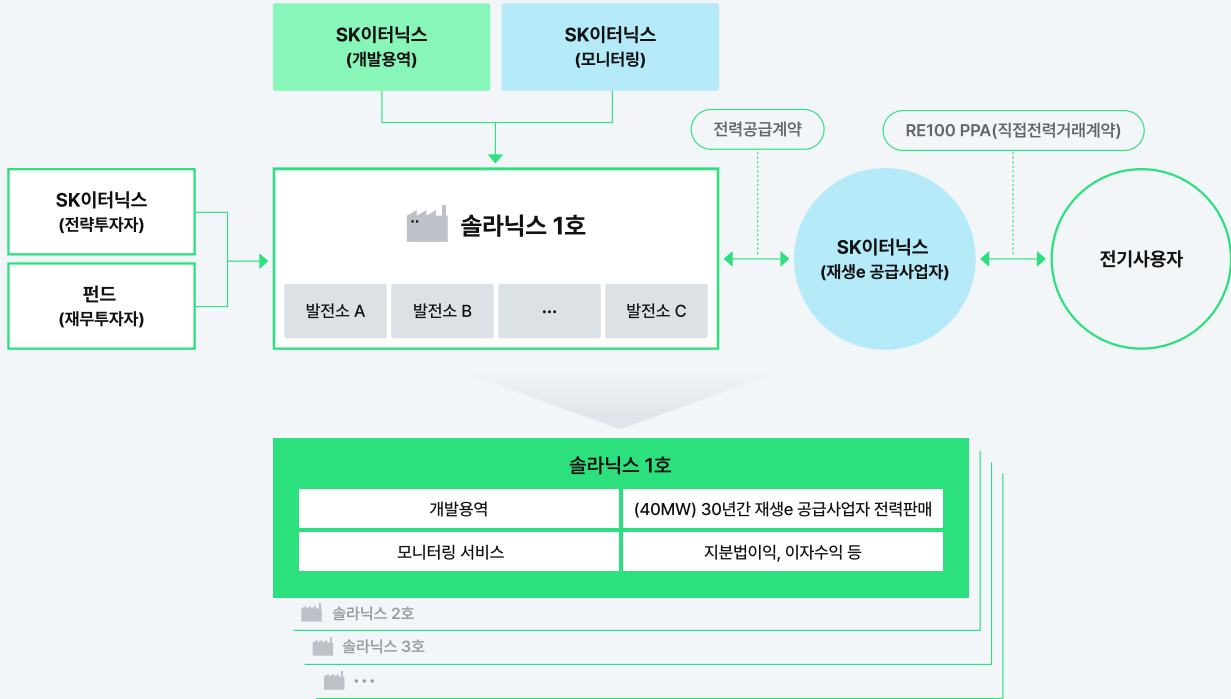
SK이터닉스
(개발용역)

SK이터닉스
(모니터링)

SK이터닉스
(전략투자자)

펀드
(재무투자자)

솔라닉스 1호

발전소 A

발전소 B

…

발전소 C

전력공급계약

RE100 PPA(직접전력거래계약)

SK이터닉스
(재생e 공급사업자)

전기사용자

솔라닉스 1호

| 개발용역 | (40MW) 30년간 재생e 공급사업자 전력판매 |
|---|---|
| 모니터링 서비스 | 지분법이익, 이자수익 등 |

솔라닉스 2호

솔라닉스 3호

• • •